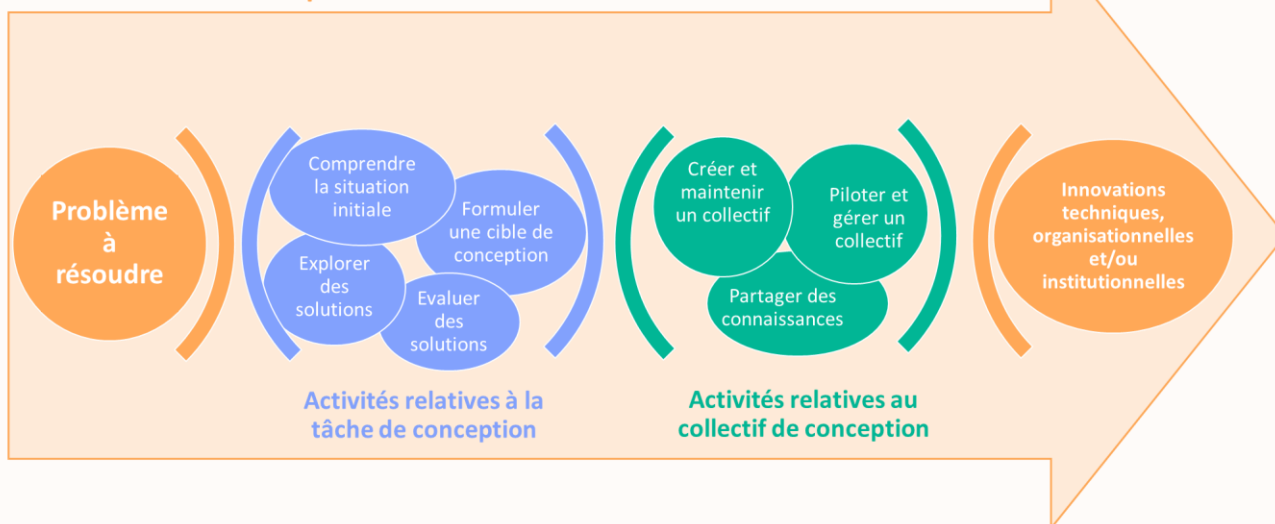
Problème à résoudre

Comprendre la situation initiale

Formuler une cible de conception

Explorer des solutions

Evaluer des solutions

Activités relatives à la tâche de conception

Créer et maintenir un collectif

Piloter et gérer un collectif

Partager des connaissances

Activités relatives au collectif de conception

Innovations techniques, organisationnelles et/ou institutionnelles